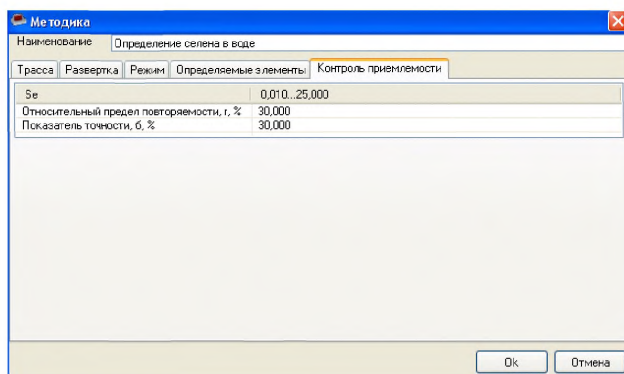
Методика

Наименование | Определение селена в воде

Трасса | Развертка | Режим | Определяемые элементы | Контроль приемлемости

| Se | 0,010...25,000 |
|---|---|
| Относительный предел повторяемости, r, % | 30,000 |
| Показатель точности, б, % | 30,000 |

Ok | Отмена